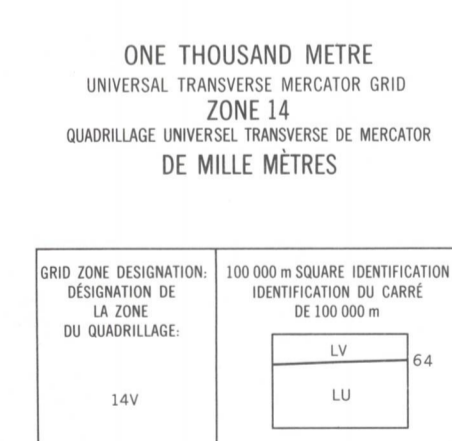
ONE THOUSAND METRE
UNIVERSAL TRANSVERSE MERCATOR GRID
ZONE 14
QUADRILLAGE UNIVERSEL TRANSVERSE DE MERCATOR
DE MILLE MÈTRES

| GRID ZONE DESIGNATION: DÉSIGNATION DE LA ZONE DU QUADRILLAGE: | 100 000 m SQUARE IDENTIFICATION IDENTIFICATION DU CARRÉ DE 100 000 m |
|---|---|
| 14V | LV 64 LU |